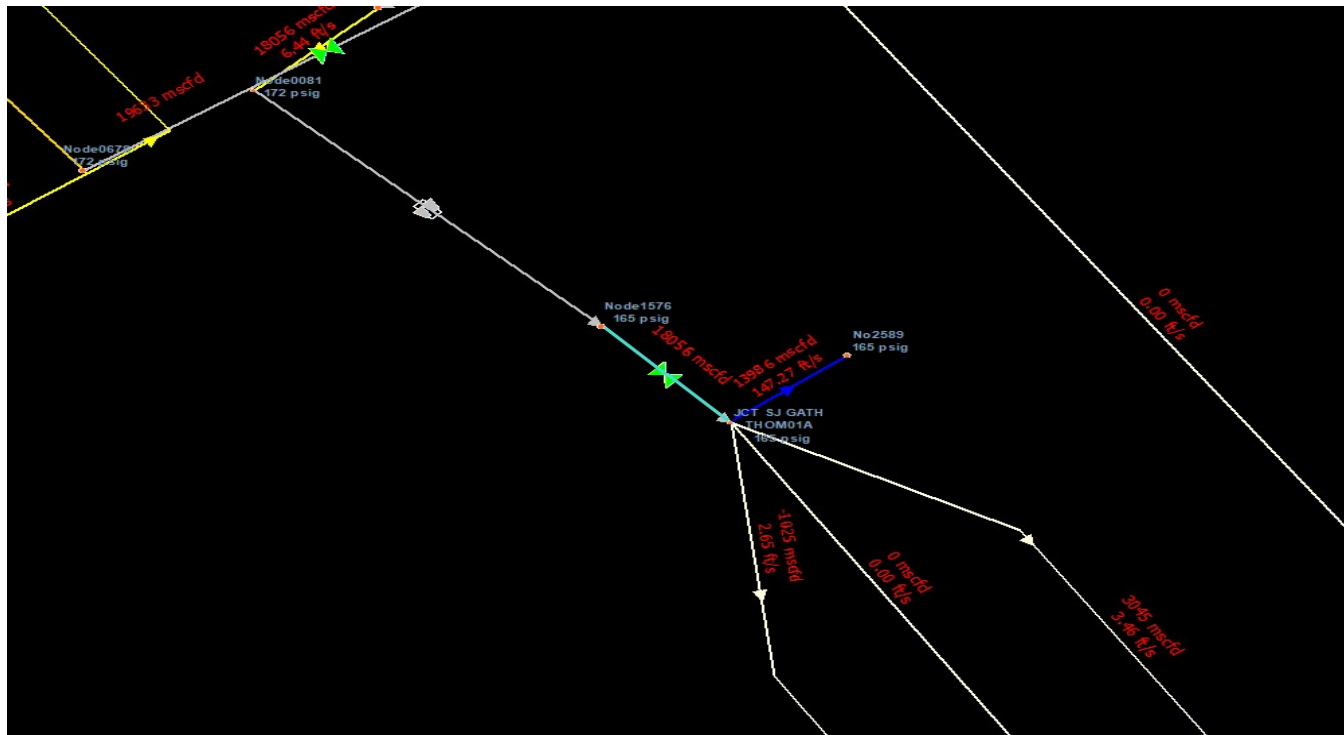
18056 mscfd
6.44 ft/s
Node0081
172 psig
19623 mscfd
Node0678
172 psig
Node1576
165 psig
18056 mscfd
13986 mscfd
147.27 ft/s
No2589
165 psig
JCT SJ GATH
THOM01A
165 psig
0 mscfd
0.00 ft/s
-1025 mscfd
2.65 ft/s
0 mscfd
0.00 ft/s
3045 mscfd
3.46 ft/s